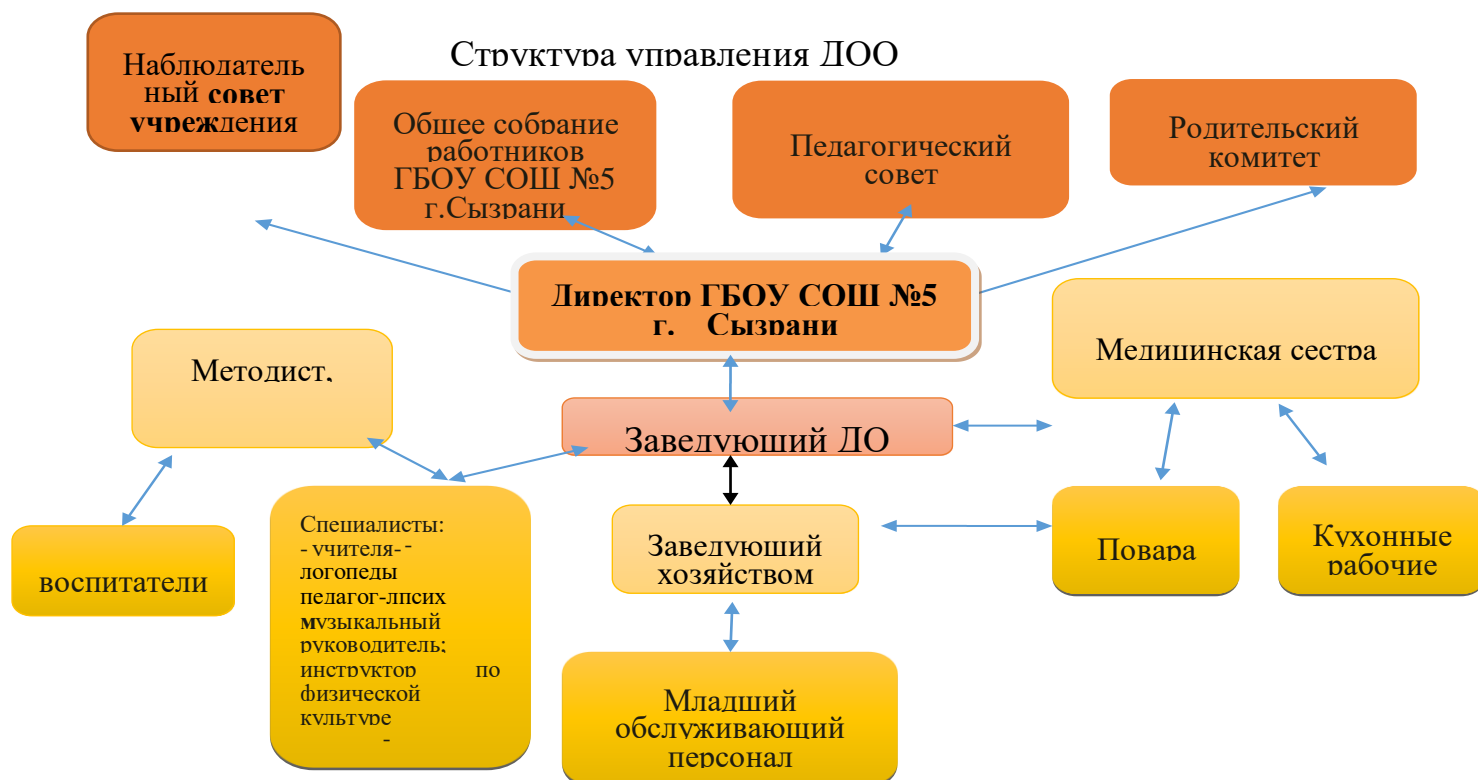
Структура управления ДОО

Наблюдательный совет учреждения

Общее собрание работников ГБОУ СОШ №5 г.Сызрани

Педагогический совет

Родительский комитет

Директор ГБОУ СОШ №5 г. Сызрани

Методист,

Медицинская сестра

Заведующий ДО

воспитатели

Специалисты:
- учителя- - логопеды
педагог-лпсих
музыкальный руководитель;
инструктор по физической культуре
-

Заведующий хозяйством

Повара

Кухонные рабочие

Младший обслуживающий персонал